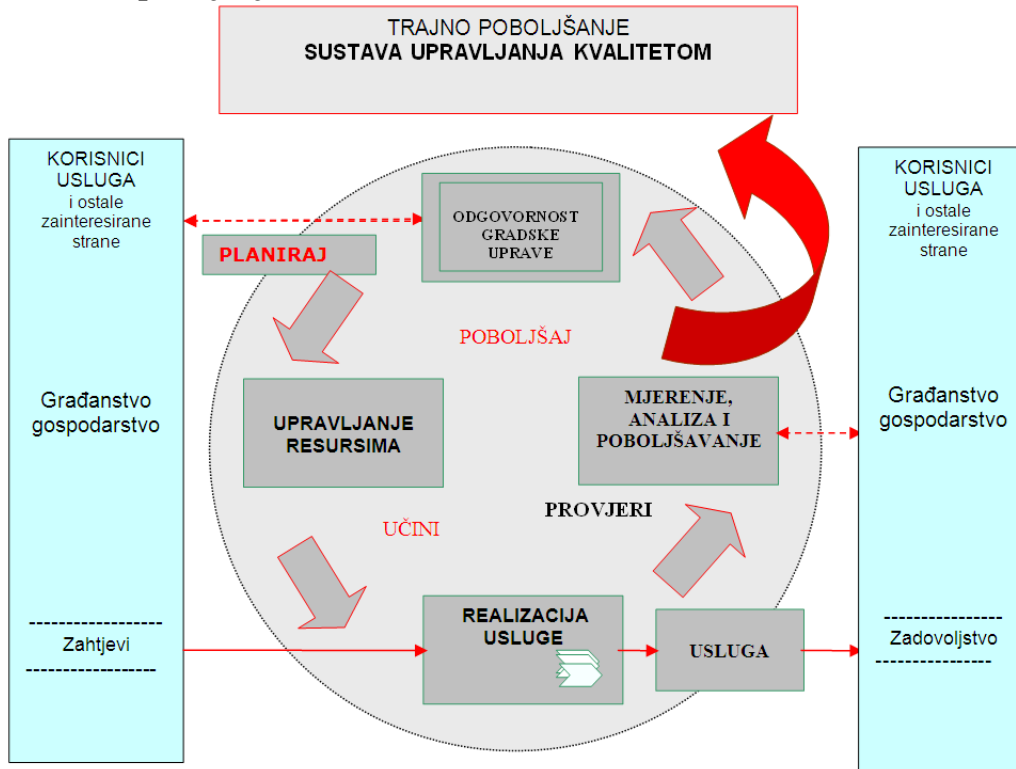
TRAJNO POBOLJŠANJE
SUSTAVA UPRAVLJANJA KVALITETOM

KORISNICI USLUGA i ostale zainteresirane strane

Građanstvo gospodarstvo

------------------
Zahtjevi
------------------

PLANIRAJ

ODGOVORNOST GRADSKE UPRAVE

POBOLJŠAJ

UPRAVLJANJE RESURSIMA

MJERENJE, ANALIZA I POBOLJŠAVANJE

UČINI

PROVJERI

REALIZACIJA USLUGE

USLUGA

KORISNICI USLUGA i ostale zainteresirane strane

Građanstvo gospodarstvo

---------------
Zadovoljstvo
---------------